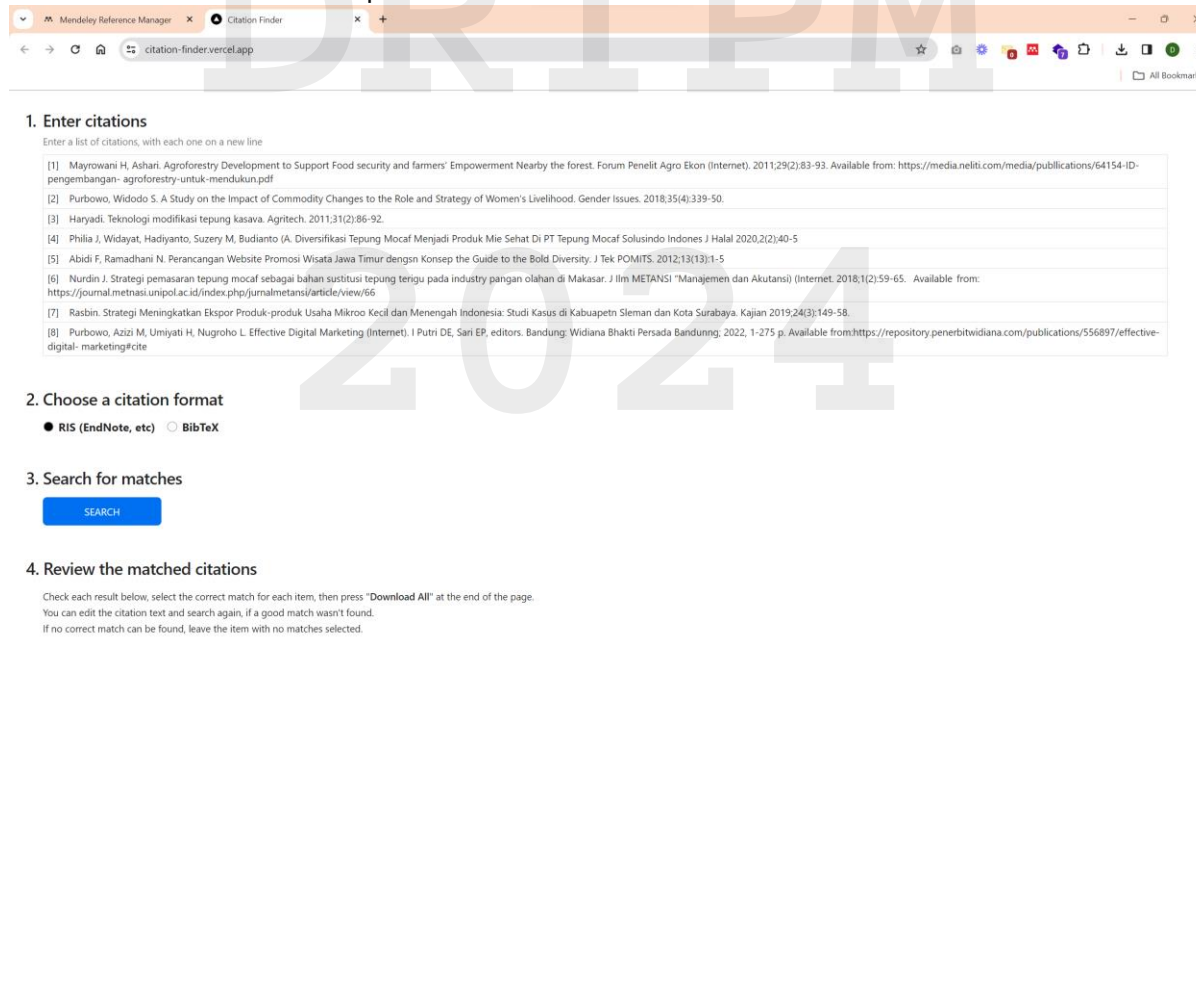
Mendeley Reference Manager
Citation Finder
citation-finder.vercel.app
All Bookmar

DRTPM
2024

1. Enter citations
Enter a list of citations, with each one on a new line

[1] Mayrowani H, Ashari. Agroforestry Development to Support Food security and farmers' Empowerment Nearby the forest. Forum Penelit Agro Ekon (Internet). 2011;29(2):83-93. Available from: https://media.neliti.com/media/publlications/64154-ID-pengembangan- agroforestry-untuk-mendukun.pdf
[2] Purbowo, Widodo S. A Study on the Impact of Commodity Changes to the Role and Strategy of Women's Livelihood. Gender Issues. 2018;35(4):339-50.
[3] Haryadi. Teknologi modifikasi tepung kasava. Agritech. 2011;31(2):86-92.
[4] Philia J, Widayat, Hadiyanto, Suzery M, Budianto (A. Diversifikasi Tepung Mocaf Menjadi Produk Mie Sehat Di PT Tepung Mocaf Solusindo Indones J Halal 2020,2(2);40-5
[5] Abidi F, Ramadhani N. Perancangan Website Promosi Wisata Jawa Timur dengsn Konsep the Guide to the Bold Diversity. J Tek POMITS. 2012;13(13):1-5
[6] Nurdin J. Strategi pemasaran tepung mocaf sebagai bahan sustitusi tepung terigu pada industry pangan olahan di Makasar. J Ilm METANSI "Manajemen dan Akutansi) (Internet. 2018;1(2):59-65. Available from: https://journal.metnasi.unipol.ac.id/index.php/jurnalmetansi/article/view/66
[7] Rasbin. Strategi Meningkatkan Ekspor Produk-produk Usaha Mikroo Kecil dan Menengah Indonesia: Studi Kasus di Kabuapetn Sleman dan Kota Surabaya. Kajian 2019;24(3):149-58.
[8] Purbowo, Azizi M, Umiyati H, Nugroho L. Effective Digital Marketing (Internet). I Putri DE, Sari EP, editors. Bandung: Widiana Bhakti Persada Bandunng, 2022, 1-275 p. Available from:https://repository.penerbitwidiana.com/publications/556897/effective-digital- marketing#cite

2. Choose a citation format
RIS (EndNote, etc) BibTeX

3. Search for matches
SEARCH

4. Review the matched citations
Check each result below, select the correct match for each item, then press "Download All" at the end of the page.
You can edit the citation text and search again, if a good match wasn't found.
If no correct match can be found, leave the item with no matches selected.